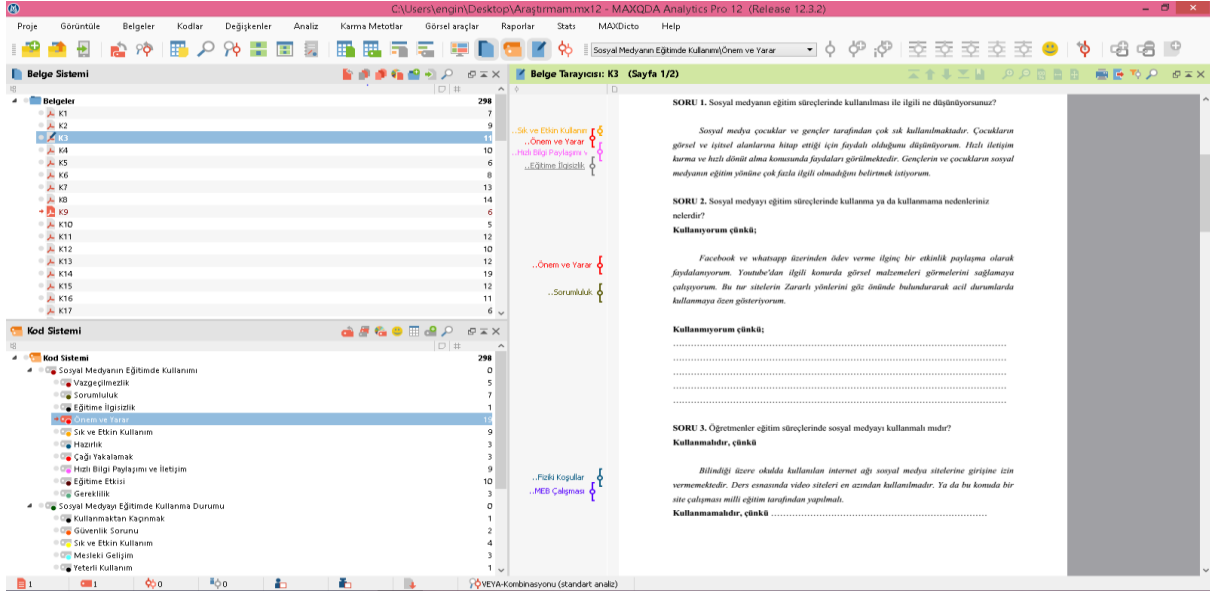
C:\Users\engin\Desktop\Araştırmam.mx12 - MAXQDA Analytics Pro 12 (Release 12.3.2)

Proje Görüntüle Belgeler Kodlar Değişkenler Analiz Karma Metotlar Görsel araçlar Raporlar Stats MAXDicto Help

Sosyal Medyanın Eğitimde Kullanımı\Önem ve Yarar

Belge Sistemi

| | |
|---|---|
| Belgeler | 298 |
| K1 | 7 |
| K2 | 9 |
| K3 | 11 |
| K4 | 10 |
| K5 | 6 |
| K6 | 8 |
| K7 | 13 |
| K8 | 14 |
| K9 | 6 |
| K10 | 5 |
| K11 | 12 |
| K12 | 10 |
| K13 | 12 |
| K14 | 19 |
| K15 | 12 |
| K16 | 11 |
| K17 | 6 |

Kod Sistemi

| | |
|---|---|
| Kod Sistemi | 298 |
| Sosyal Medyanın Eğitimde Kullanımı | 0 |
| Vazgeçilmezlik | 5 |
| Sorumluluk | 7 |
| Eğitime İlgisizlik | 1 |
| Önem ve Yarar | 19 |
| Sık ve Etkin Kullanım | 3 |
| Hazırlık | 3 |
| Çağı Yakalamak | 3 |
| Hızlı Bilgi Paylaşımı ve İletişim | 9 |
| Eğitime Etkisi | 10 |
| Gereklilik | 3 |
| Sosyal Medyayı Eğitimde Kullanma Durumu | 0 |
| Kullanmaktan Kaçınmak | 1 |
| Güvenlik Sorunu | 2 |
| Sık ve Etkin Kullanım | 4 |
| Mesleki Gelişim | 3 |
| Yeterli Kullanım | 1 |

Belge Tarayıcısı: K3 (Sayfa 1/2)

..Sık ve Etkin Kullanım
..Önem ve Yarar
..Hızlı Bilgi Paylaşımı v
..Eğitime İlgisizlik
..Önem ve Yarar
..Sorumluluk
..Fiziki Koşullar
..MEB Çalışması

SORU 1. Sosyal medyanın eğitim süreçlerinde kullanılması ile ilgili ne düşünüyorsunuz?

Sosyal medya çocuklar ve gençler tarafından çok sık kullanılmaktadır. Çocukların görsel ve işitsel alanlarına hitap ettiği için faydalı olduğunu düşünüyorum. Hızlı iletişim kurma ve hızlı dönüt alma konusunda faydaları görülmektedir. Gençlerin ve çocukların sosyal medyanın eğitim yönüne çok fazla ilgili olmadığını belirtmek istiyorum.

SORU 2. Sosyal medyayı eğitim süreçlerinde kullanma ya da kullanmama nedenleriniz nelerdir?
Kullanıyorum çünkü;

Facebook ve whatsapp üzerinden ödev verme ilginç bir etkinlik paylaşma olarak faydalanıyorum. Youtube'dan ilgili konurda görsel malzemeleri görmelerini sağlamaya çalışıyorum. Bu tur sitelerin Zararlı yönlerini göz önünde bulundurarak acil durumlarda kullanmaya özen gösteriyorum.

Kullanmıyorum çünkü;
..........................................................................................

SORU 3. Öğretmenler eğitim süreçlerinde sosyal medyayı kullanmalı mıdır?
Kullanmalıdır, çünkü

Bilindiği üzere okulda kullanılan internet ağı sosyal medya sitelerine girişine izin vermemektedir. Ders esnasında video siteleri en azından kullanılmadır. Ya da bu konuda bir site çalışması milli eğitim tarafından yapılmalı.
Kullanmamalıdır, çünkü ..........................................................................

1 1 0 0 VEYA-Kombinasyonu (standart analiz)